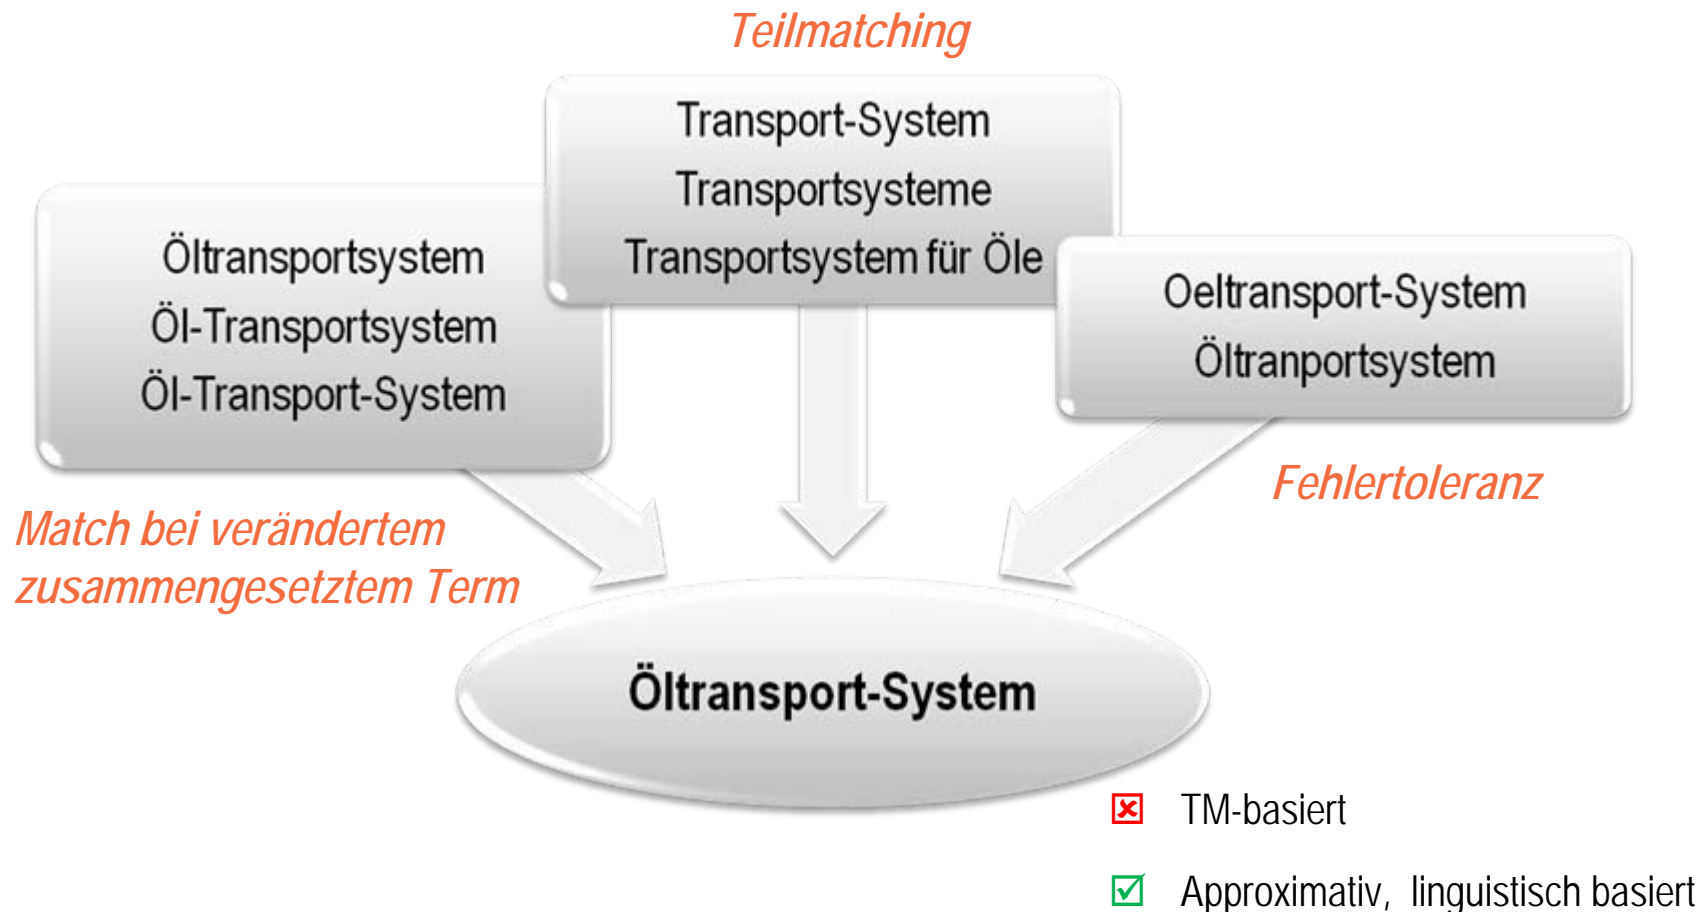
Teilmatching

Transport-System
Transportsysteme
Transportsystem für Öle

Öltransportsystem
Öl-Transportsystem
Öl-Transport-System

Oeltransport-System
Öltranportsystem

Fehlertoleranz

Match bei verändertem zusammengesetztem Term

Öltransport-System

☒ TM-basiert

☑ Approximativ, linguistisch basiert